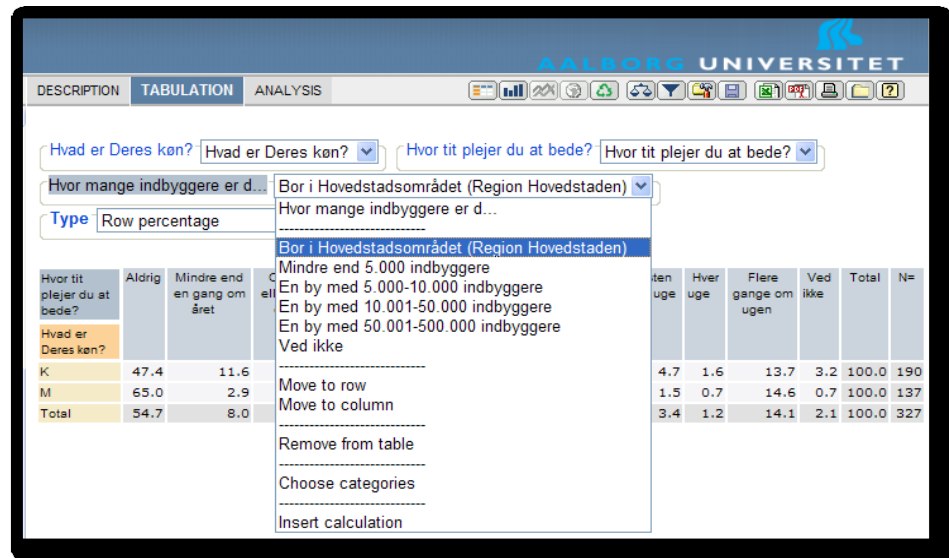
AALBORG UNIVERSITET

DESCRIPTION | TABULATION | ANALYSIS

Hvad er Deres køn? Hvad er Deres køn?
Hvor tit plejer du at bede? Hvor tit plejer du at bede?
Hvor mange indbyggere er d... Bor i Hovedstadsområdet (Region Hovedstaden)
Type Row percentage

Hvor mange indbyggere er d...
------------------------------
Bor i Hovedstadsområdet (Region Hovedstaden)
Mindre end 5.000 indbyggere
En by med 5.000-10.000 indbyggere
En by med 10.001-50.000 indbyggere
En by med 50.001-500.000 indbyggere
Ved ikke
------------------------------
Move to row
Move to column
------------------------------
Remove from table
------------------------------
Choose categories
------------------------------
Insert calculation

| Hvor tit plejer du at bede? / Hvad er Deres køn? | Aldrig | Mindre end en gang om året | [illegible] | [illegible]sten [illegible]uge | Hver uge | Flere gange om ugen | Ved ikke | Total | N= |
|---|---|---|---|---|---|---|---|---|---|
| K | 47.4 | 11.6 | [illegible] | 4.7 | 1.6 | 13.7 | 3.2 | 100.0 | 190 |
| M | 65.0 | 2.9 | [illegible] | 1.5 | 0.7 | 14.6 | 0.7 | 100.0 | 137 |
| Total | 54.7 | 8.0 | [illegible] | 3.4 | 1.2 | 14.1 | 2.1 | 100.0 | 327 |